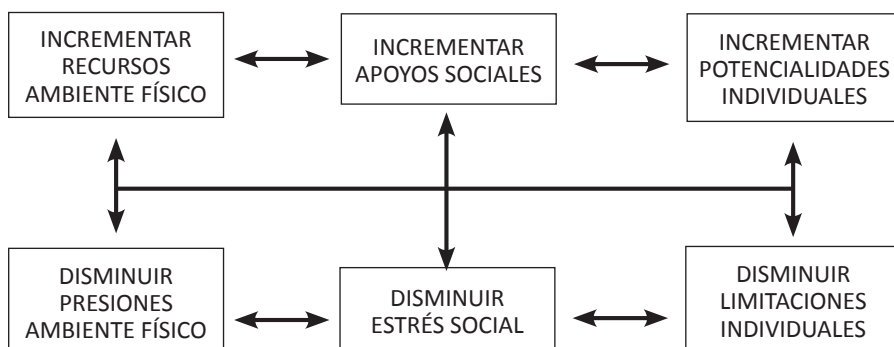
INCREMENTAR RECURSOS AMBIENTE FÍSICO

INCREMENTAR APOYOS SOCIALES

INCREMENTAR POTENCIALIDADES INDIVIDUALES

DISMINUIR PRESIONES AMBIENTE FÍSICO

DISMINUIR ESTRÉS SOCIAL

DISMINUIR LIMITACIONES INDIVIDUALES